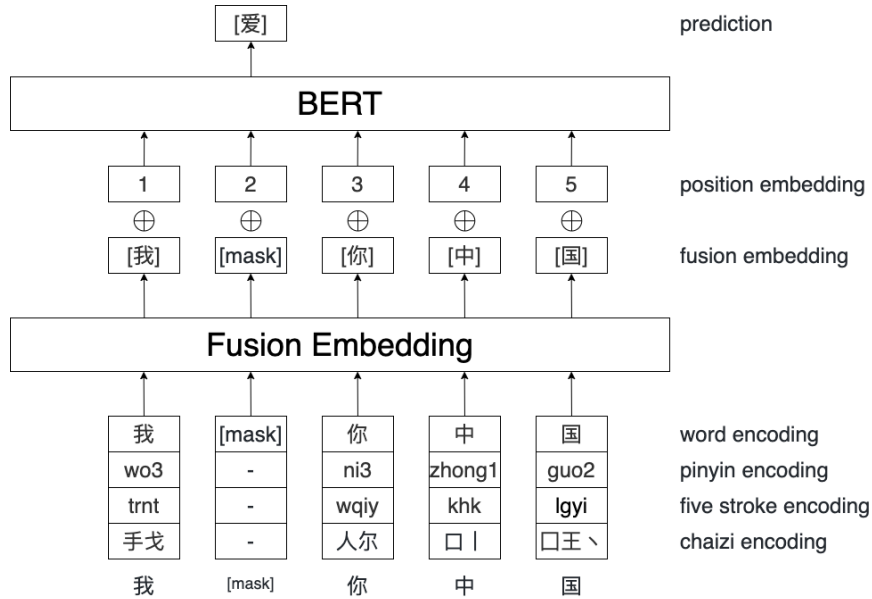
[爱]

prediction

BERT

| 1 | 2 | 3 | 4 | 5 |
|---|---|---|---|---|

position embedding

$\oplus$ $\oplus$ $\oplus$ $\oplus$ $\oplus$

| [我] | [mask] | [你] | [中] | [国] |
|---|---|---|---|---|

fusion embedding

Fusion Embedding

| 我 | [mask] | 你 | 中 | 国 | word encoding |
|---|---|---|---|---|---|
| wo3 | - | ni3 | zhong1 | guo2 | pinyin encoding |
| trnt | - | wqiy | khk | lgyi | five stroke encoding |
| 手戈 | - | 人尔 | 口丨 | 口王丶 | chaizi encoding |

我 [mask] 你 中 国